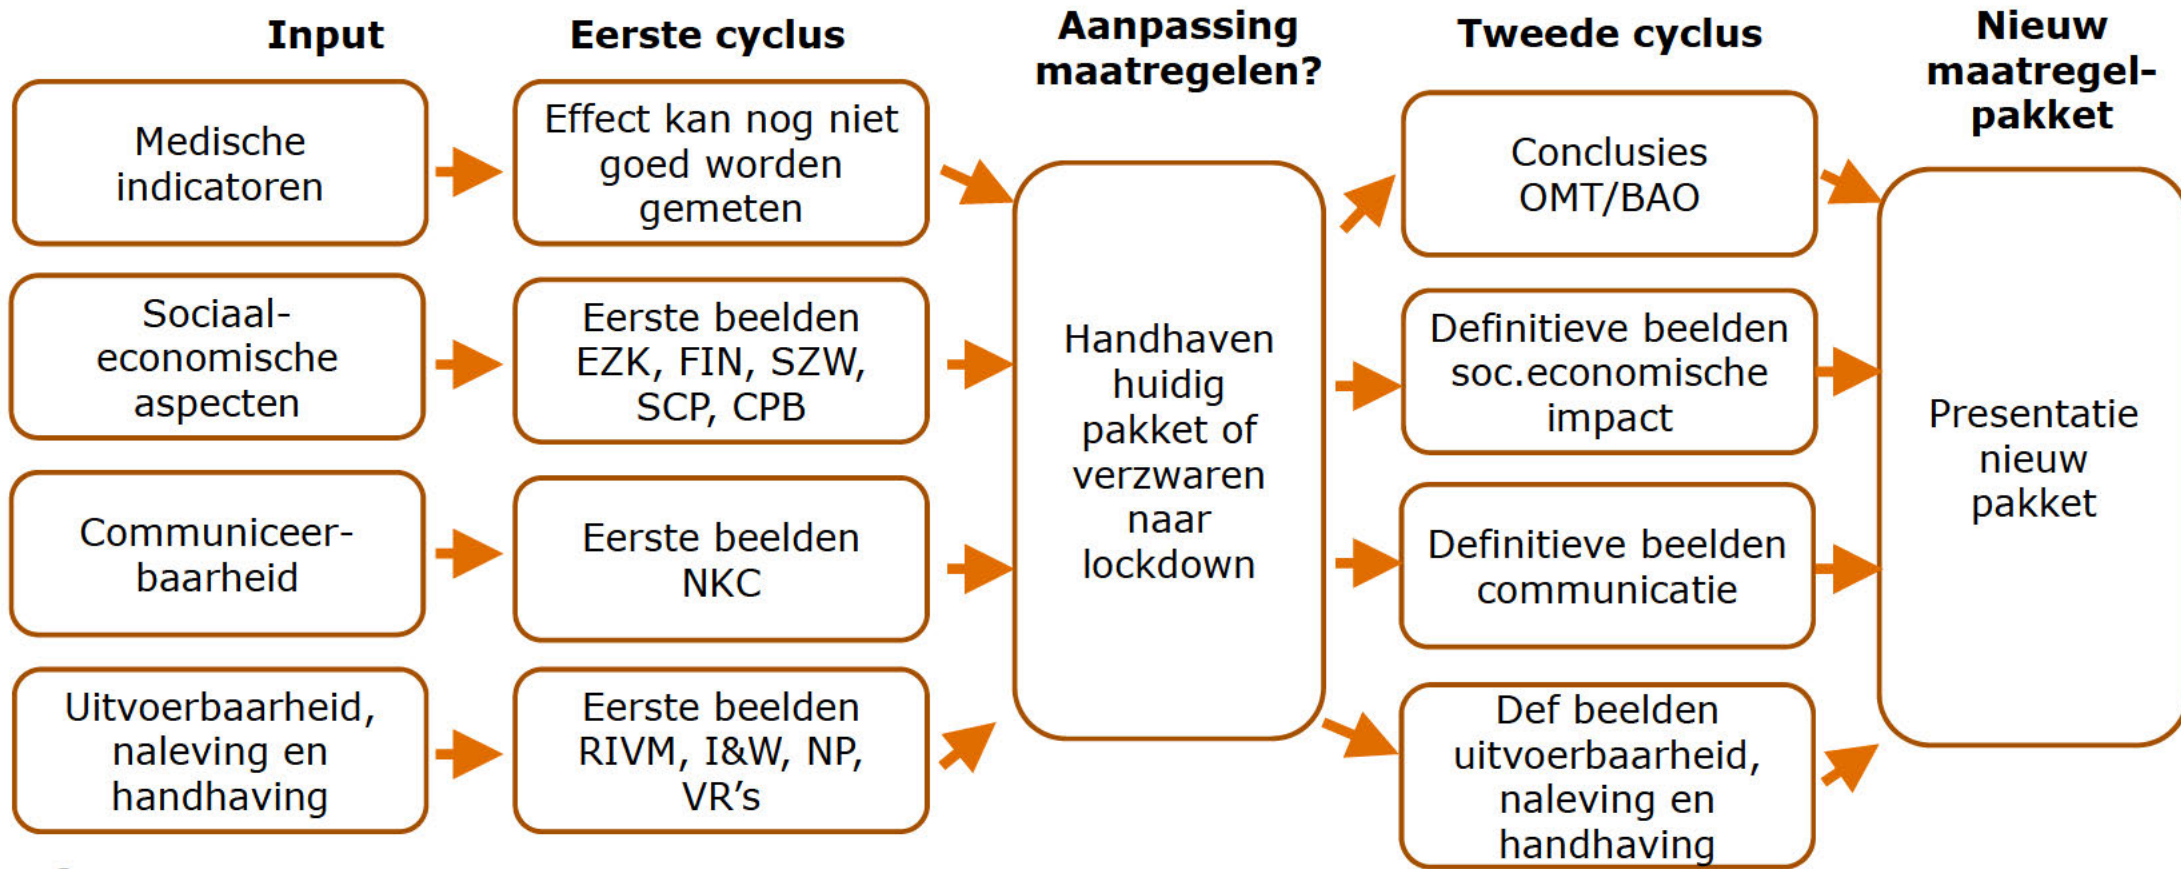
Input

Eerste cyclus

Aanpassing maatregelen?

Tweede cyclus

Nieuw maatregel-pakket

Medische indicatoren

Effect kan nog niet goed worden gemeten

Sociaal-economische aspecten

Eerste beelden EZK, FIN, SZW, SCP, CPB

Communiceer-baarheid

Eerste beelden NKC

Uitvoerbaarheid, naleving en handhaving

Eerste beelden RIVM, I&W, NP, VR's

Handhaven huidig pakket of verzwaren naar lockdown

Conclusies OMT/BAO

Definitieve beelden soc.economische impact

Definitieve beelden communicatie

Def beelden uitvoerbaarheid, naleving en handhaving

Presentatie nieuw pakket